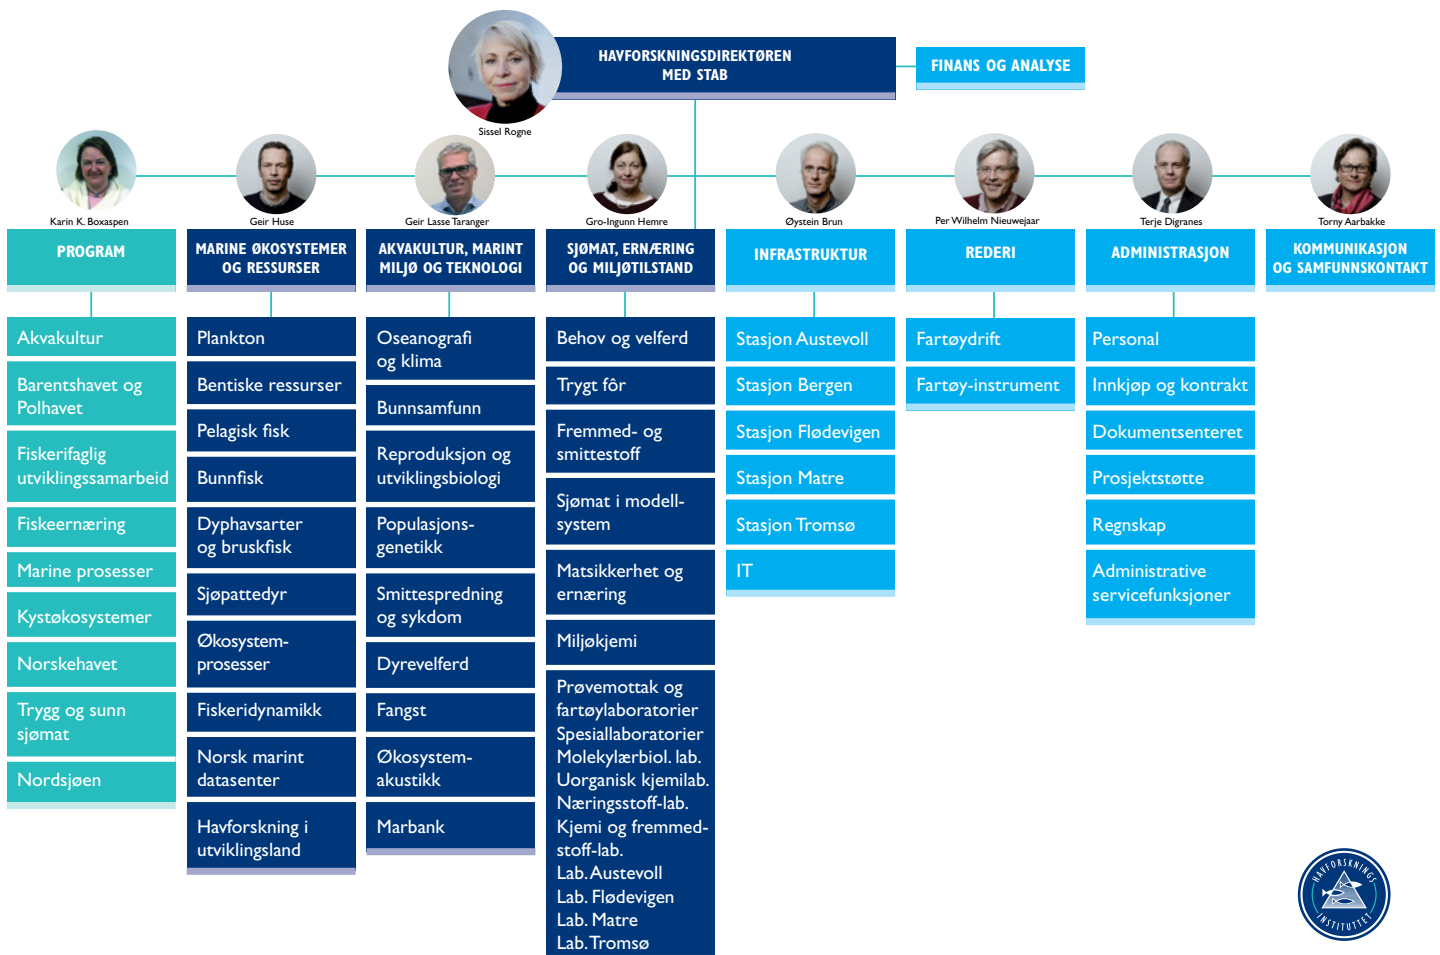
HAVFORSKNINGSDIREKTØREN MED STAB

FINANS OG ANALYSE

Sissel Rogne

Karin K. Boxaspen

PROGRAM

Akvakultur

Barentshavet og Polhavet

Fiskerifaglig utviklingssamarbeid

Fiskeernæring

Marine prosesser

Kystøkosystemer

Norskehavet

Trygg og sunn sjømat

Nordsjøen

Geir Huse

MARINE ØKOSYSTEMER OG RESSURSER

Plankton

Bentiske ressurser

Pelagisk fisk

Bunnfisk

Dyphavsarter og bruskfisk

Sjøpattedyr

Økosystem-prosesser

Fiskeridynamikk

Norsk marint datasenter

Havforskning i utviklingsland

Geir Lasse Taranger

AKVAKULTUR, MARINT MILJØ OG TEKNOLOGI

Oseanografi og klima

Bunnsamfunn

Reproduksjon og utviklingsbiologi

Populasjons-genetikk

Smittespredning og sykdom

Dyrevelferd

Fangst

Økosystem-akustikk

Marbank

Gro-Ingunn Hemre

SJØMAT, ERNÆRING OG MILJØTILSTAND

Behov og velferd

Trygt fôr

Fremmed- og smittestoff

Sjømat i modell-system

Matsikkerhet og ernæring

Miljøkjemi

Prøvemottak og fartøylaboratorier
Spesiallaboratorier
Molekylærbiol. lab.
Uorganisk kjemilab.
Næringsstoff-lab.
Kjemi og fremmed-stoff-lab.
Lab. Austevoll
Lab. Flødevigen
Lab. Matre
Lab. Tromsø

Øystein Brun

INFRASTRUKTUR

Stasjon Austevoll

Stasjon Bergen

Stasjon Flødevigen

Stasjon Matre

Stasjon Tromsø

IT

Per Wilhelm Nieuwejaar

REDERI

Fartøydrift

Fartøy-instrument

Terje Digranes

ADMINISTRASJON

Personal

Innkjøp og kontrakt

Dokumentsenteret

Prosjektstøtte

Regnskap

Administrative servicefunksjoner

Torny Aarbakke

KOMMUNIKASJON OG SAMFUNNSKONTAKT

HAVFORSKNINGS INSTITUTTET